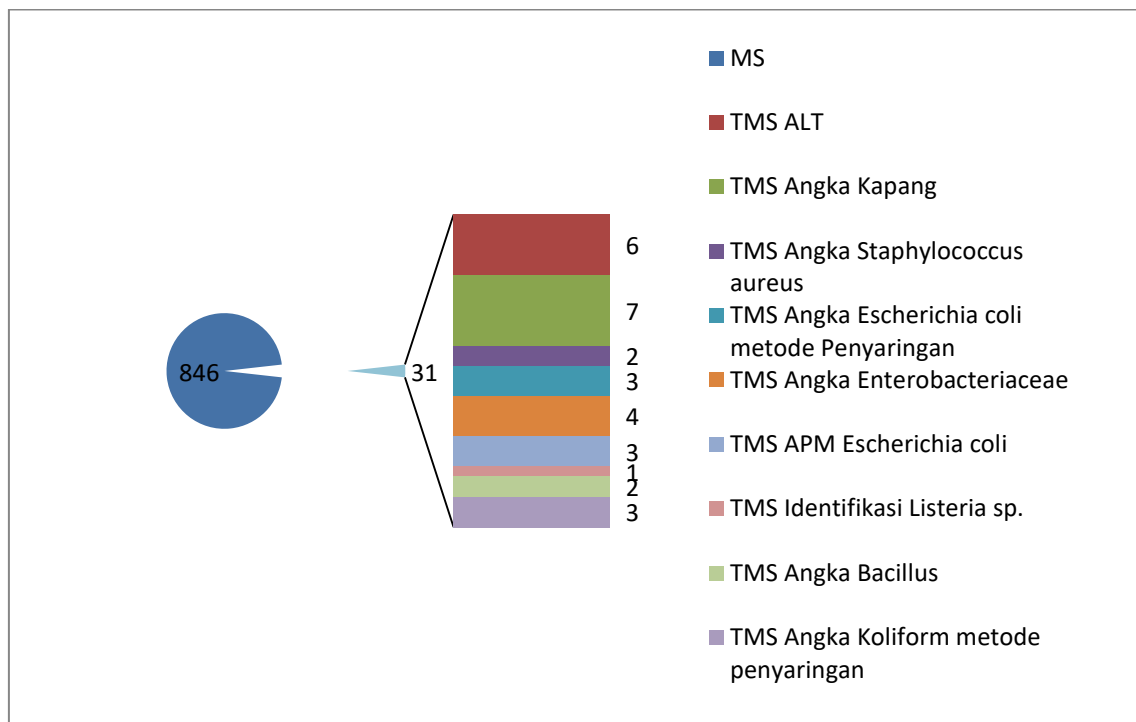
846

31

6
7
2
3
4
3
1
2
3

MS

TMS ALT

TMS Angka Kapang

TMS Angka Staphylococcus aureus

TMS Angka Escherichia coli metode Penyaringan

TMS Angka Enterobacteriaceae

TMS APM Escherichia coli

TMS Identifikasi Listeria sp.

TMS Angka Bacillus

TMS Angka Koliform metode penyaringan